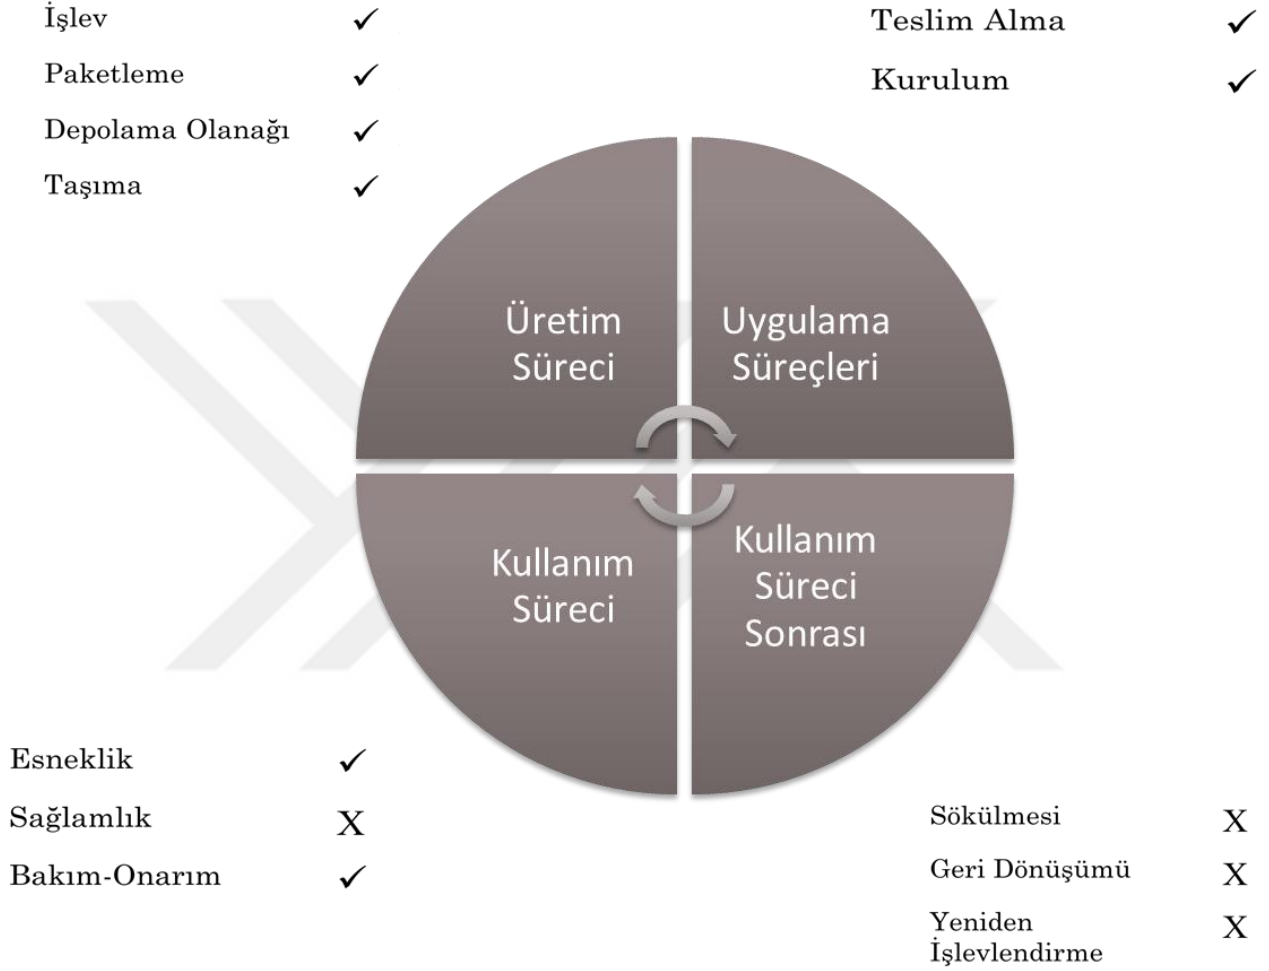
İşlev ✓
Paketleme ✓
Depolama Olanağı ✓
Taşıma ✓

Teslim Alma ✓
Kurulum ✓

Üretim Süreci

Uygulama Süreçleri

Kullanım Süreci

Kullanım Süreci Sonrası

Esneklik ✓
Sağlamlık X
Bakım-Onarım ✓

Sökülmesi X
Geri Dönüşümü X
Yeniden İşlevlendirme X